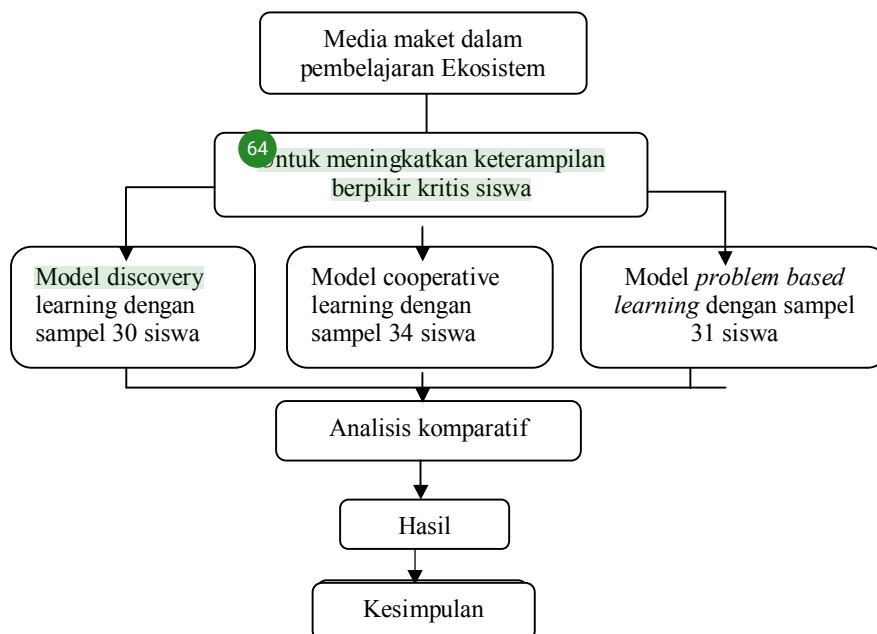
Media maket dalam pembelajaran Ekosistem

64

ntuk meningkatkan keterampilan berpikir kritis siswa

Model discovery learning dengan sampel 30 siswa

Model cooperative learning dengan sampel 34 siswa

Model *problem based learning* dengan sampel 31 siswa

Analisis komparatif

Hasil

Kesimpulan